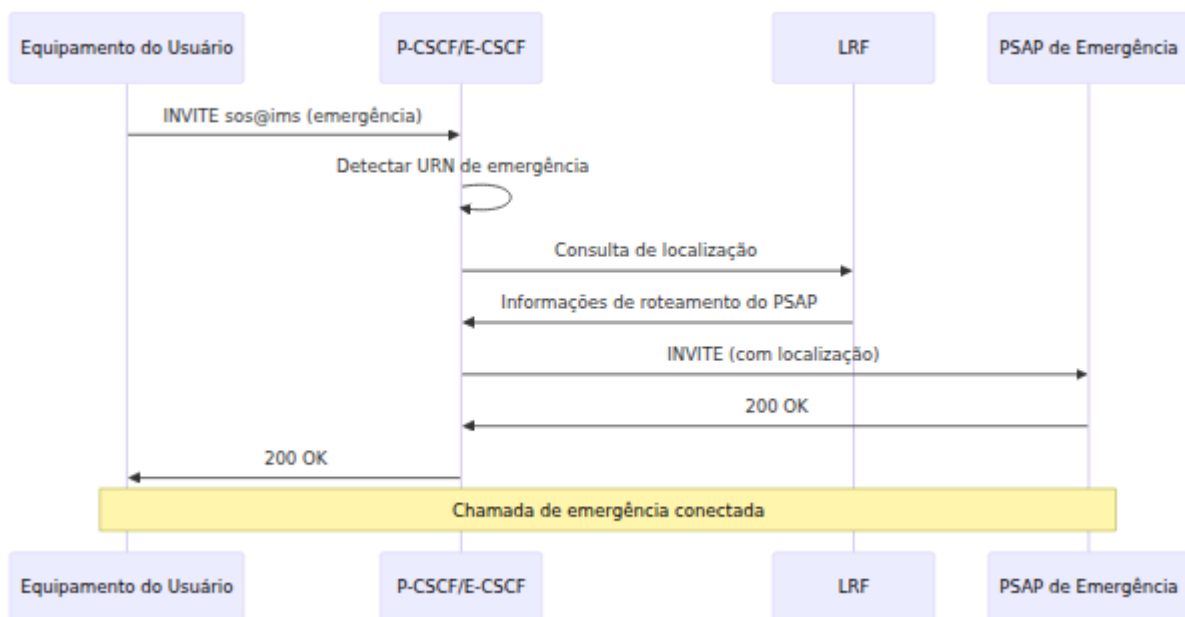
Equipamento do Usuário

P-CSCF/E-CSCF

LRF

PSAP de Emergência

INVITE sos@ims (emergência)

Detectar URN de emergência

Consulta de localização

Informações de roteamento do PSAP

INVITE (com localização)

200 OK

200 OK

Chamada de emergência conectada

Equipamento do Usuário

P-CSCF/E-CSCF

LRF

PSAP de Emergência